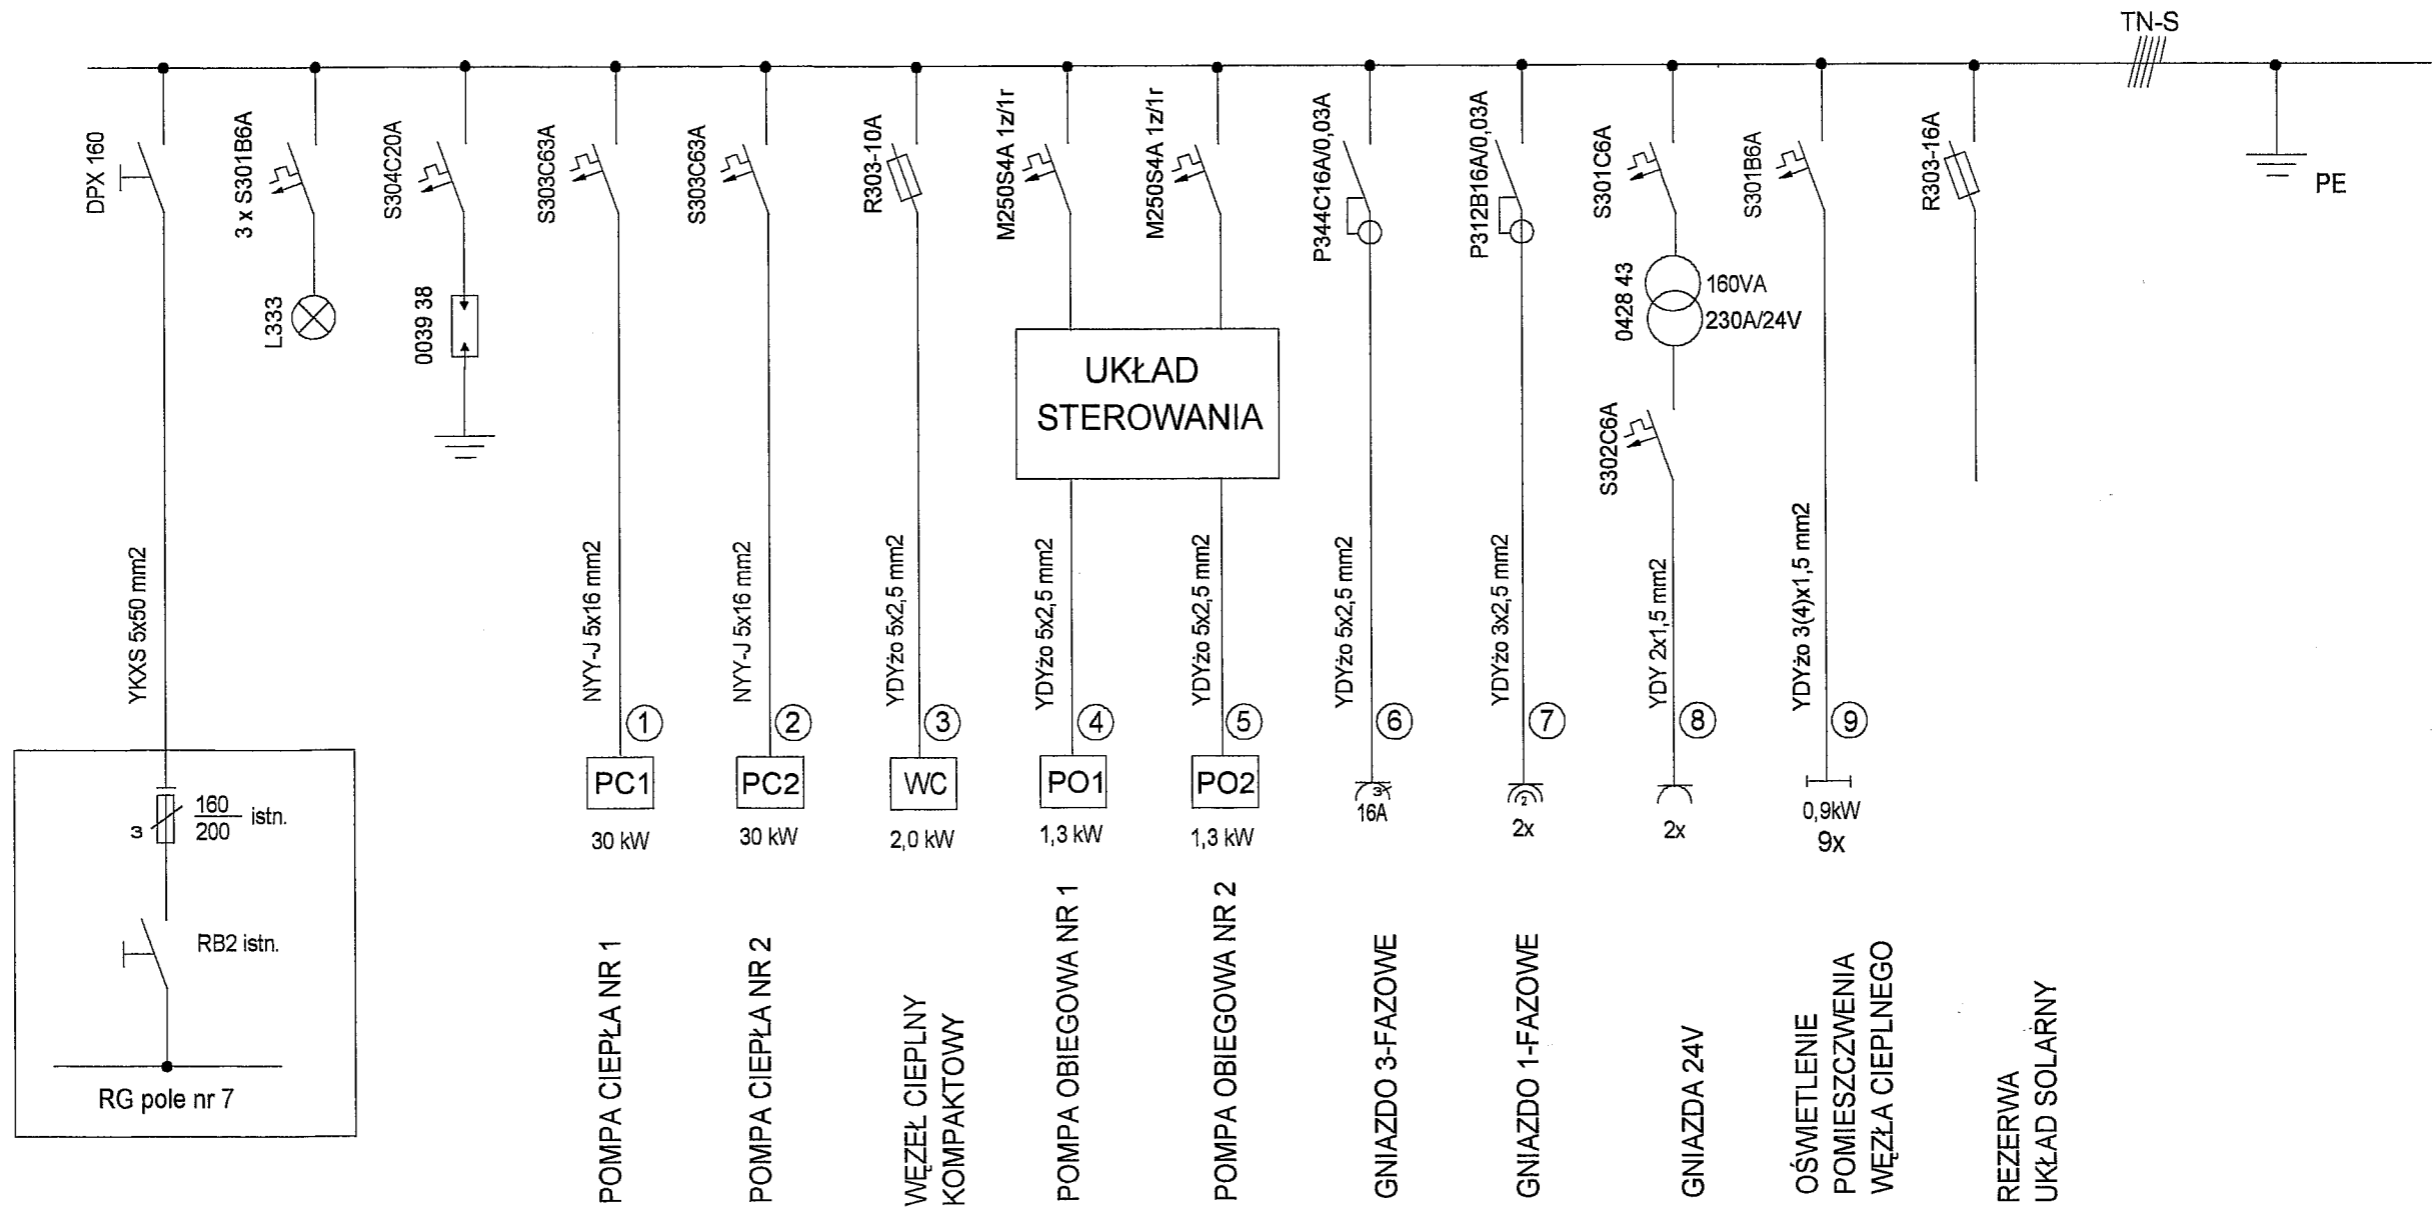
TN-S

DPX 160
3 x S301B6A
S304C20A
S303C63A
S303C63A
R303-10A
M250S4A 1z/1r
M250S4A 1z/1r
P344C16A/0,03A
P312B16A/0,03A
S301C6A
S301B6A
R303-16A
PE

L333
0039 38
UKŁAD STEROWANIA
0428 43
160VA
230A/24V
S302C6A

YKXS 5x50 mm2
NYY-J 5x16 mm2
NYY-J 5x16 mm2
YDYżo 5x2,5 mm2
YDYżo 5x2,5 mm2
YDYżo 5x2,5 mm2
YDYżo 5x2,5 mm2
YDYżo 3x2,5 mm2
YDY 2x1,5 mm2
YDYżo 3(4)x1,5 mm2

1 2 3 4 5 6 7 8 9

PC1
30 kW
PC2
30 kW
WC
2,0 kW
PO1
1,3 kW
PO2
1,3 kW
16A
2x
2x
0,9kW
9x

3
$\frac{160}{200}$ istn.
RB2 istn.
RG pole nr 7

POMPA CIEPŁA NR 1
POMPA CIEPŁA NR 2
WĘZEŁ CIEPLNY KOMPAKTOWY
POMPA OBIEGOWA NR 1
POMPA OBIEGOWA NR 2
GNIAZDO 3-FAZOWE
GNIAZDO 1-FAZOWE
GNIAZDA 24V
OŚWIETLENIE POMIESZCZWENIA WĘZŁA CIEPLNEGO
REZERWA UKŁAD SOLARNY